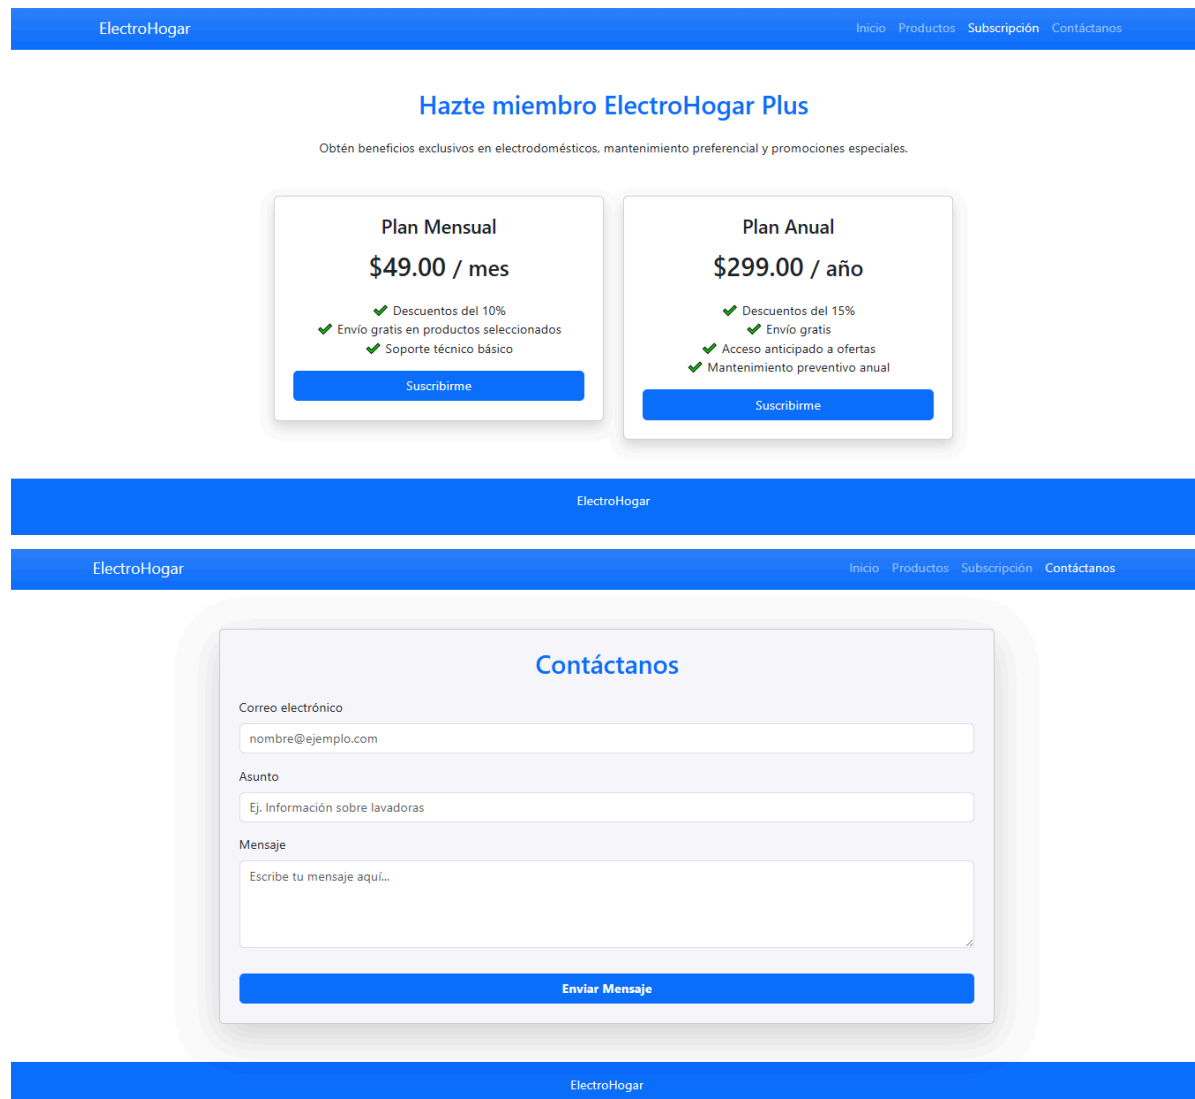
ElectroHogar

Inicio Productos Subscripción Contáctanos

Hazte miembro ElectroHogar Plus

Obtén beneficios exclusivos en electrodomésticos, mantenimiento preferencial y promociones especiales.

Plan Mensual

$49.00 / mes

✔ Descuentos del 10%
✔ Envío gratis en productos seleccionados
✔ Soporte técnico básico

Suscribirme

Plan Anual

$299.00 / año

✔ Descuentos del 15%
✔ Envío gratis
✔ Acceso anticipado a ofertas
✔ Mantenimiento preventivo anual

Suscribirme

ElectroHogar

ElectroHogar

Inicio Productos Subscripción Contáctanos

Contáctanos

Correo electrónico

nombre@ejemplo.com

Asunto

Ej. Información sobre lavadoras

Mensaje

Escribe tu mensaje aquí...

Enviar Mensaje

ElectroHogar